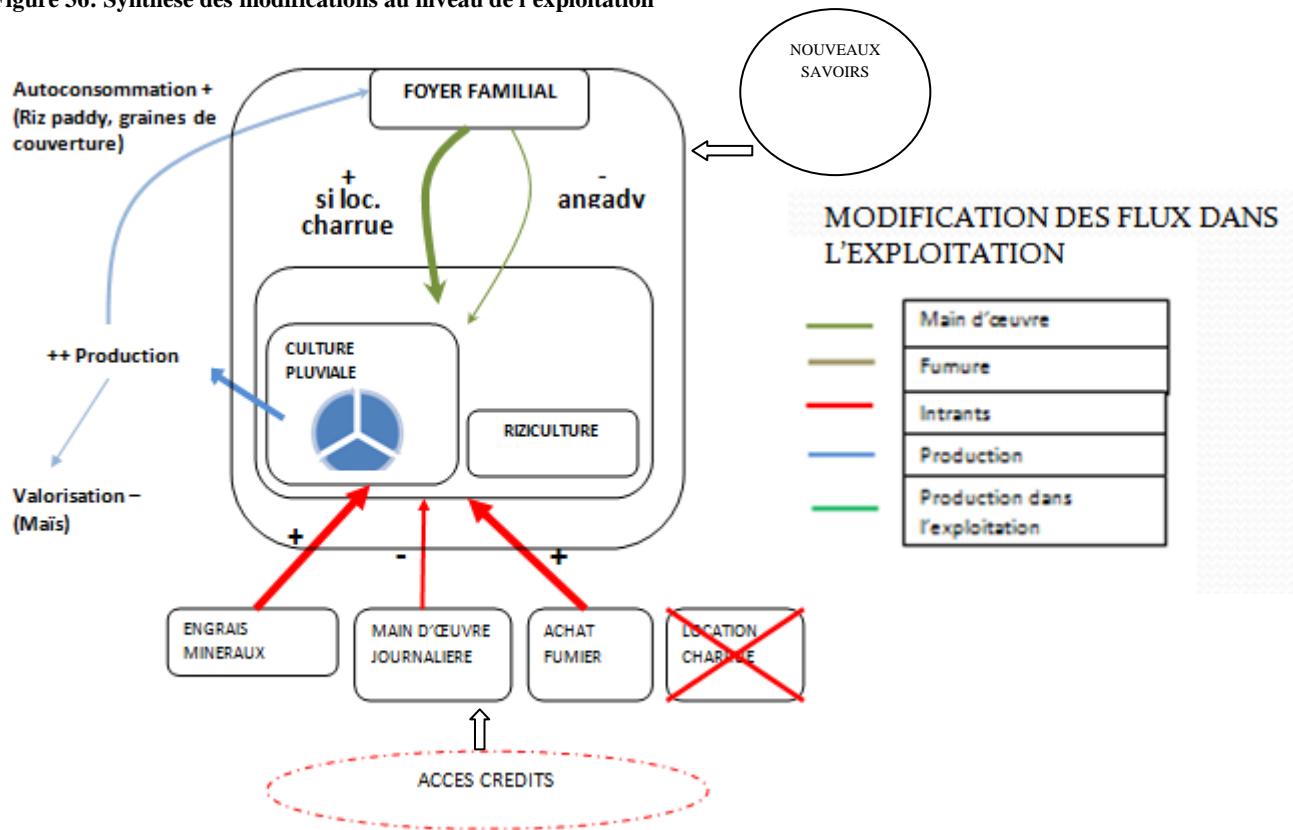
igure 36: Synthèse des modifications au niveau de l'exploitation

NOUVEAUX SAVOIRS

Autoconsommation + (Riz paddy, graines de couverture)

FOYER FAMILIAL

+ si loc. charrue

- angady

MODIFICATION DES FLUX DANS L'EXPLOITATION

| Main d'œuvre |
|---|
| Fumure |
| Intrants |
| Production |
| Production dans l'exploitation |

++ Production

CULTURE PLUVIALE

RIZICULTURE

Valorisation – (Maïs)

+

-

+

ENGRAIS MINERAUX

MAIN D'ŒUVRE JOURNALIERE

ACHAT FUMIER

LOCATION CHARRUE

ACCES CREDITS